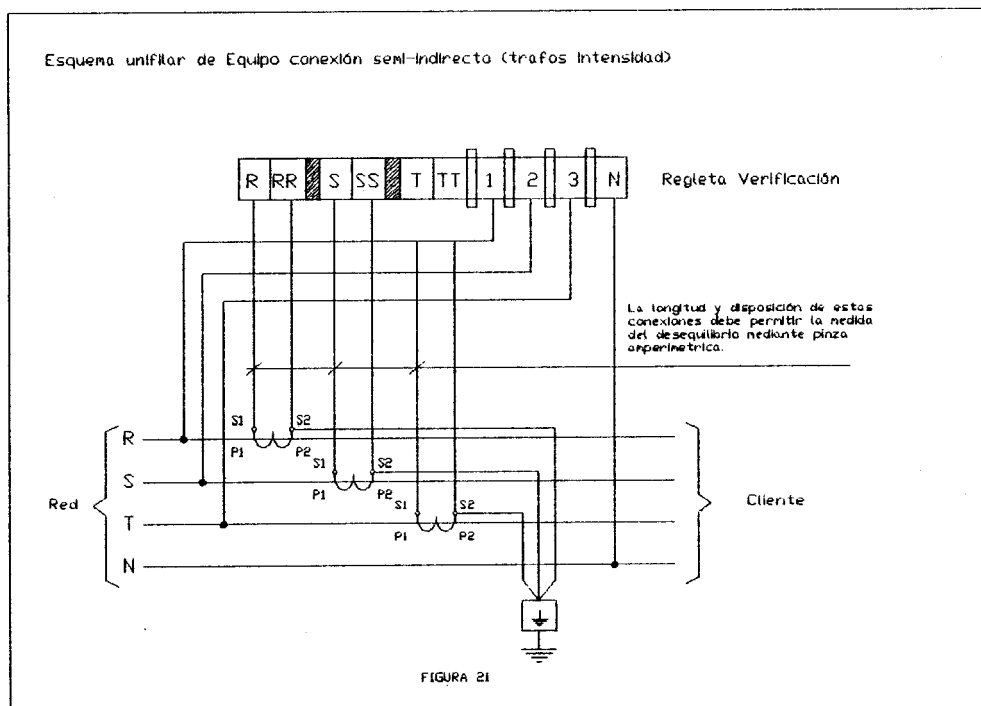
Esquema unifilar de Equipo conexión semi-indirecto (trafos Intensidad)

R RR S SS T TT 1 2 3 N

Regleta Verificación

La longitud y disposición de estos conexiones debe permitir la medida del desequilibrio mediante pinza amperimetrica.

S1 S2 P1 P2 S1 S2 P1 P2 S1 S2 P1 P2

R
S
T
N

Red

Cliente

FIGURA 21